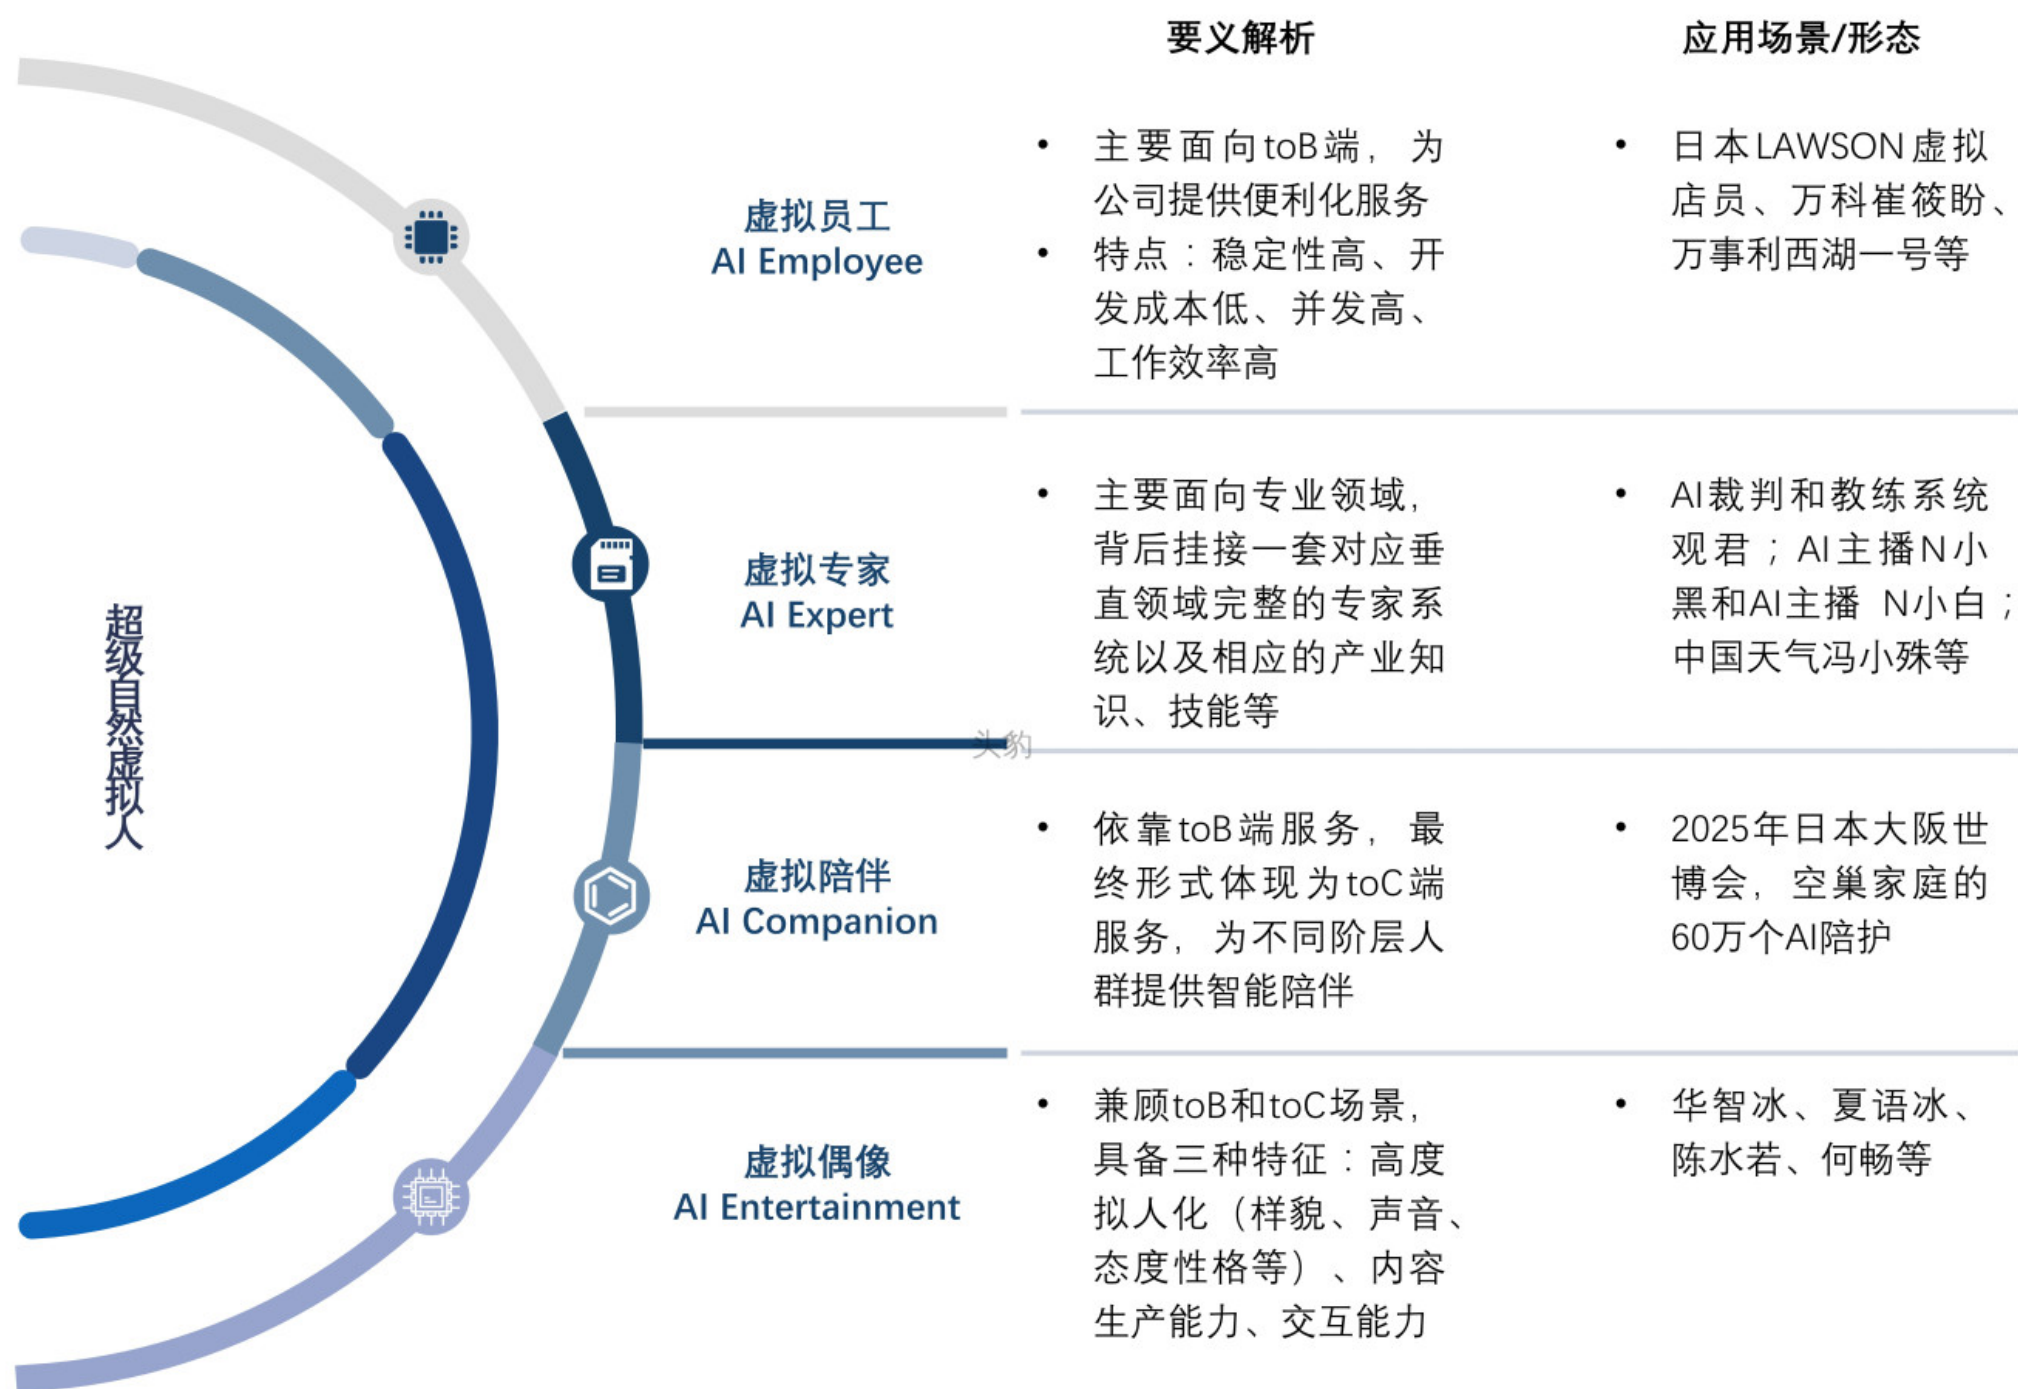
超级自然虚拟人

| | 要义解析 | 应用场景/形态 |
|---|---|---|
| 虚拟员工 AI Employee | • 主要面向toB端，为公司提供便利化服务<br>• 特点：稳定性高、开发成本低、并发高、工作效率高 | • 日本LAWSON虚拟店员、万科崔筱盼、万事利西湖一号等 |
| 虚拟专家 AI Expert | • 主要面向专业领域，背后挂接一套对应垂直领域完整的专家系统以及相应的产业知识、技能等 | • AI裁判和教练系统观君；AI主播N小黑和AI主播 N小白；中国天气冯小殊等 |
| 虚拟陪伴 AI Companion | • 依靠toB端服务，最终形式体现为toC端服务，为不同阶层人群提供智能陪伴 | • 2025年日本大阪世博会，空巢家庭的60万个AI陪护 |
| 虚拟偶像 AI Entertainment | • 兼顾toB和toC场景，具备三种特征：高度拟人化（样貌、声音、态度性格等）、内容生产能力、交互能力 | • 华智冰、夏语冰、陈水若、何畅等 |

头豹